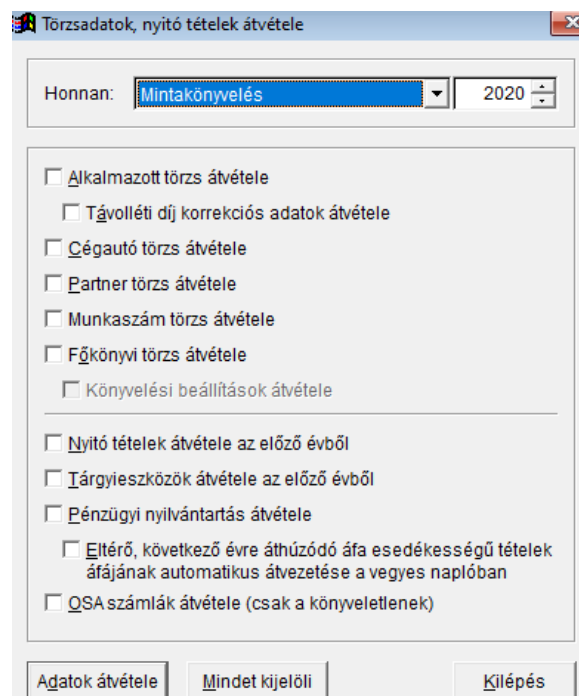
Törzsadatok, nyitó tételek átvétele

Honnan: Mintakönyvelés 2020

☐ Alkalmazott törzs átvétele
☐ Távolléti díj korrekciós adatok átvétele
☐ Cégautó törzs átvétele
☐ Partner törzs átvétele
☐ Munkaszám törzs átvétele
☐ Főkönyvi törzs átvétele
☐ Könyvelési beállítások átvétele

☐ Nyitó tételek átvétele az előző évből
☐ Tárgyieszközök átvétele az előző évből
☐ Pénzügyi nyilvántartás átvétele
☐ Eltérő, következő évre áthúzódó áfa esedékességű tételek áfájának automatikus átvezetése a vegyes naplóban
☐ OSA számlák átvétele (csak a könyveletlenek)

Adatok átvétele | Mindet kijelöli | Kilépés